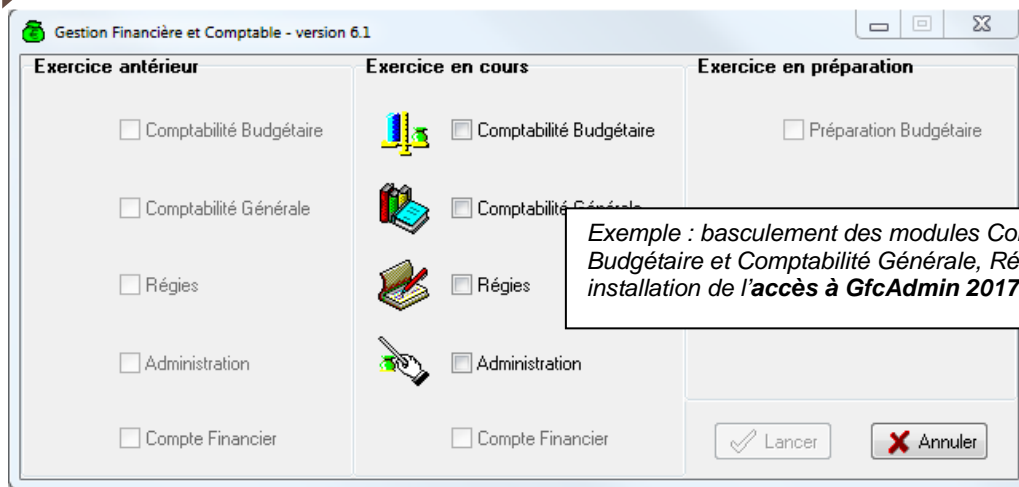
Gestion Financière et Comptable - version 6.1

Exercice antérieur

Comptabilité Budgétaire

Comptabilité Générale

Régies

Administration

Compte Financier

Exercice en cours

Comptabilité Budgétaire

Comptabilité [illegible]

Régies

Administration

Compte Financier

Exercice en préparation

Préparation Budgétaire

Lancer

Annuler

*Exemple : basculement des modules Co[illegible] Budgétaire et Comptabilité Générale, Ré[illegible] installation de l'**accès à GfcAdmin 2017***